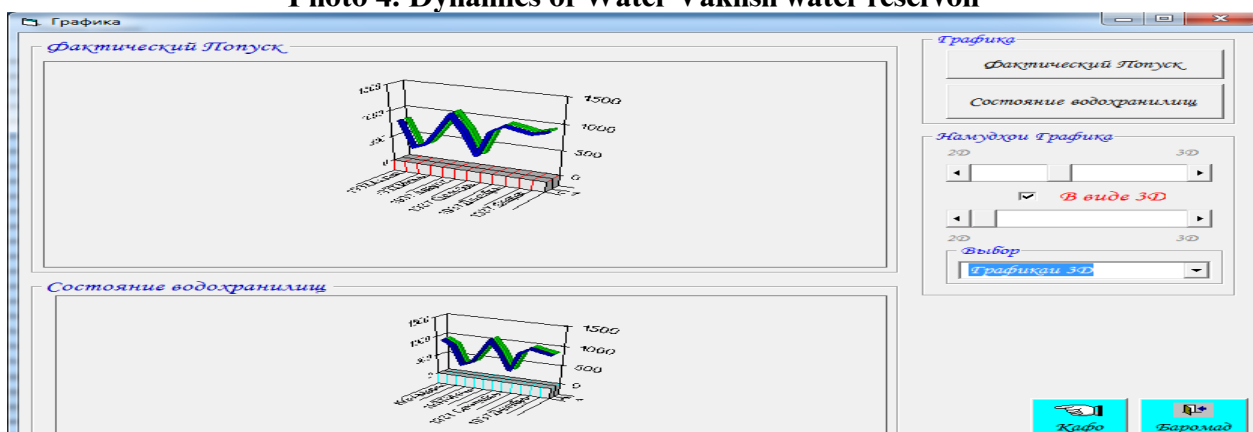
Photo 4. Dynamics of Water Vakhsh water reservoir

Графика

Фактический Попуск

1500
1000
500
0

Графика

Фактический Попуск

Состояние водохранилищ

Намудхои Графика

2D 3D

В виде 3D

2D 3D

Выбор

Графикаи 3D

Состояние водохранилищ

1500
1000
500
0

Кафо

Баромад